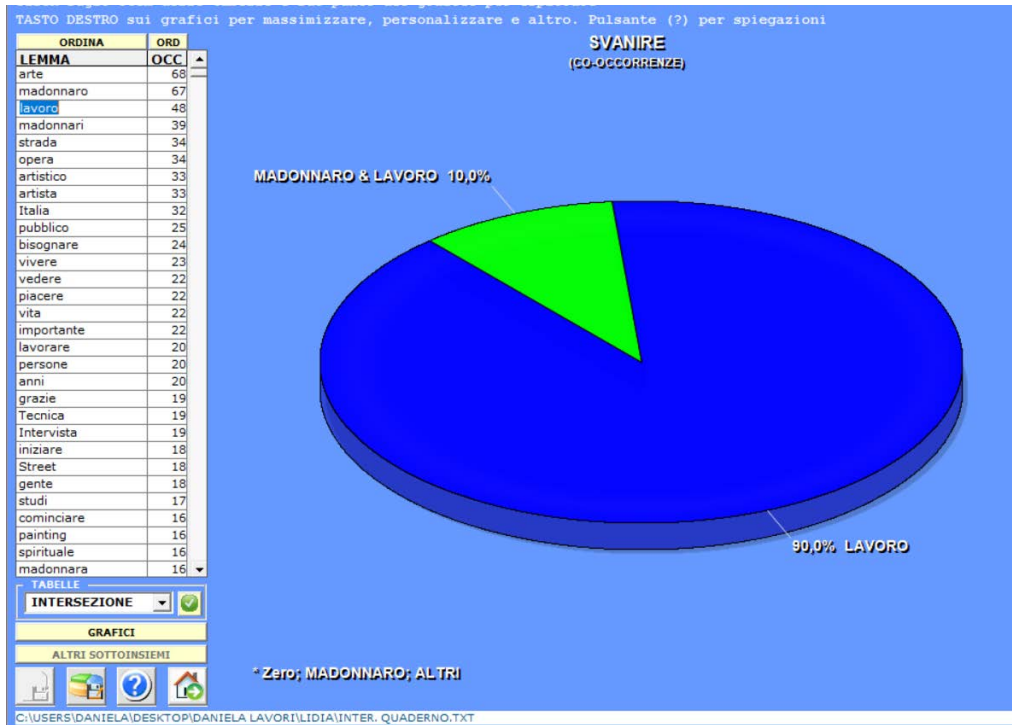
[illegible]
TASTO DESTRO sui grafici per massimizzare, personalizzare e altro. Pulsante (?) per spiegazioni

| ORDINA | ORD |
|---|---|
| LEMMA | OCC |
| arte | 68 |
| madonnaro | 67 |
| lavoro | 48 |
| madonnari | 39 |
| strada | 34 |
| opera | 34 |
| artistico | 33 |
| artista | 33 |
| Italia | 32 |
| pubblico | 25 |
| bisognare | 24 |
| vivere | 23 |
| vedere | 22 |
| piacere | 22 |
| vita | 22 |
| importante | 22 |
| lavorare | 20 |
| persone | 20 |
| anni | 20 |
| grazie | 19 |
| Tecnica | 19 |
| Intervista | 19 |
| iniziare | 18 |
| Street | 18 |
| gente | 18 |
| studi | 17 |
| cominciare | 16 |
| painting | 16 |
| spirituale | 16 |
| madonnara | 16 |

TABELLE
INTERSEZIONE
GRAFICI
ALTRI SOTTOINSIEMI

SVANIRE
(CO-OCCORRENZE)

MADONNARO & LAVORO 10,0%

90,0% LAVORO

* Zero; MADONNARO; ALTRI

C:\USERS\DANIELA\DESKTOP\DANIELA LAVORI\LIDIA\INTER. QUADERNO.TXT